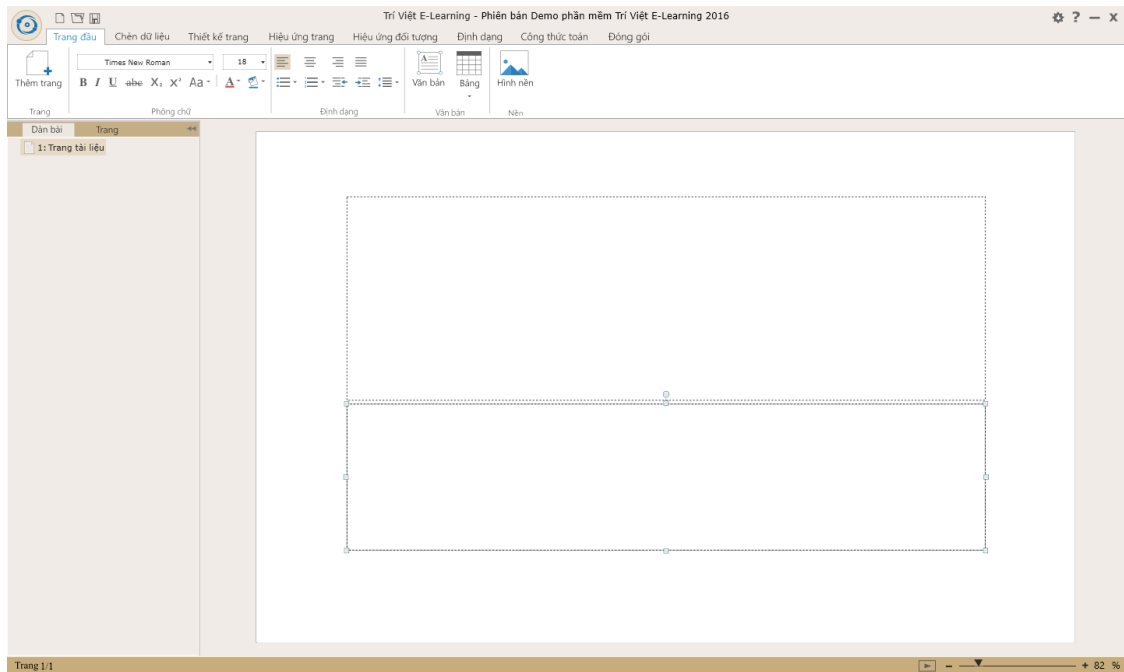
Trí Việt E-Learning - Phiên bản Demo phần mềm Trí Việt E-Learning 2016

? — X

Trang đầu | Chèn dữ liệu | Thiết kế trang | Hiệu ứng trang | Hiệu ứng đối tượng | Định dạng | Công thức toán | Đóng gói

Thêm trang
Trang

Times New Roman
18
B I U abc $X_2$ $X^2$ Aa A
Phông chữ

Định dạng

Văn bản
Bảng
Văn bản

Hình nền
Nền

Dàn bài | Trang

1: Trang tài liệu

Trang 1/1

- + 82 %